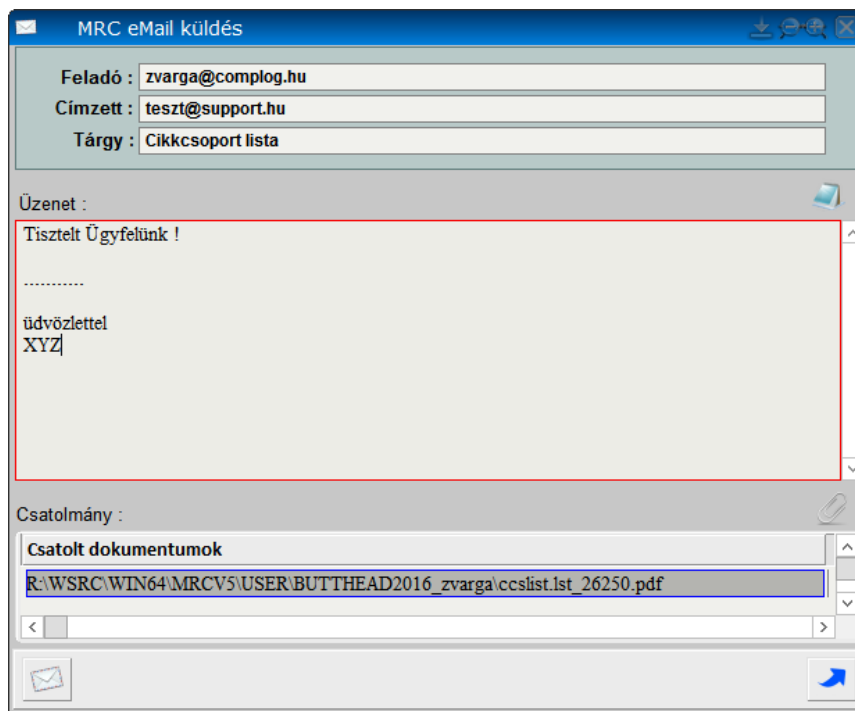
MRC eMail küldés

Feladó : zvarga@complog.hu
Címzett : teszt@support.hu
Tárgy : Cikkcsoport lista

Üzenet :

Tisztelt Ügyfelünk !

............

üdvözlettel
XYZ

Csatolmány :

| Csatolt dokumentumok |
|---|
| R:\WSRC\WIN64\MRCV5\USER\BUTTHEAD2016_zvarga\ccslist.lst_26250.pdf |